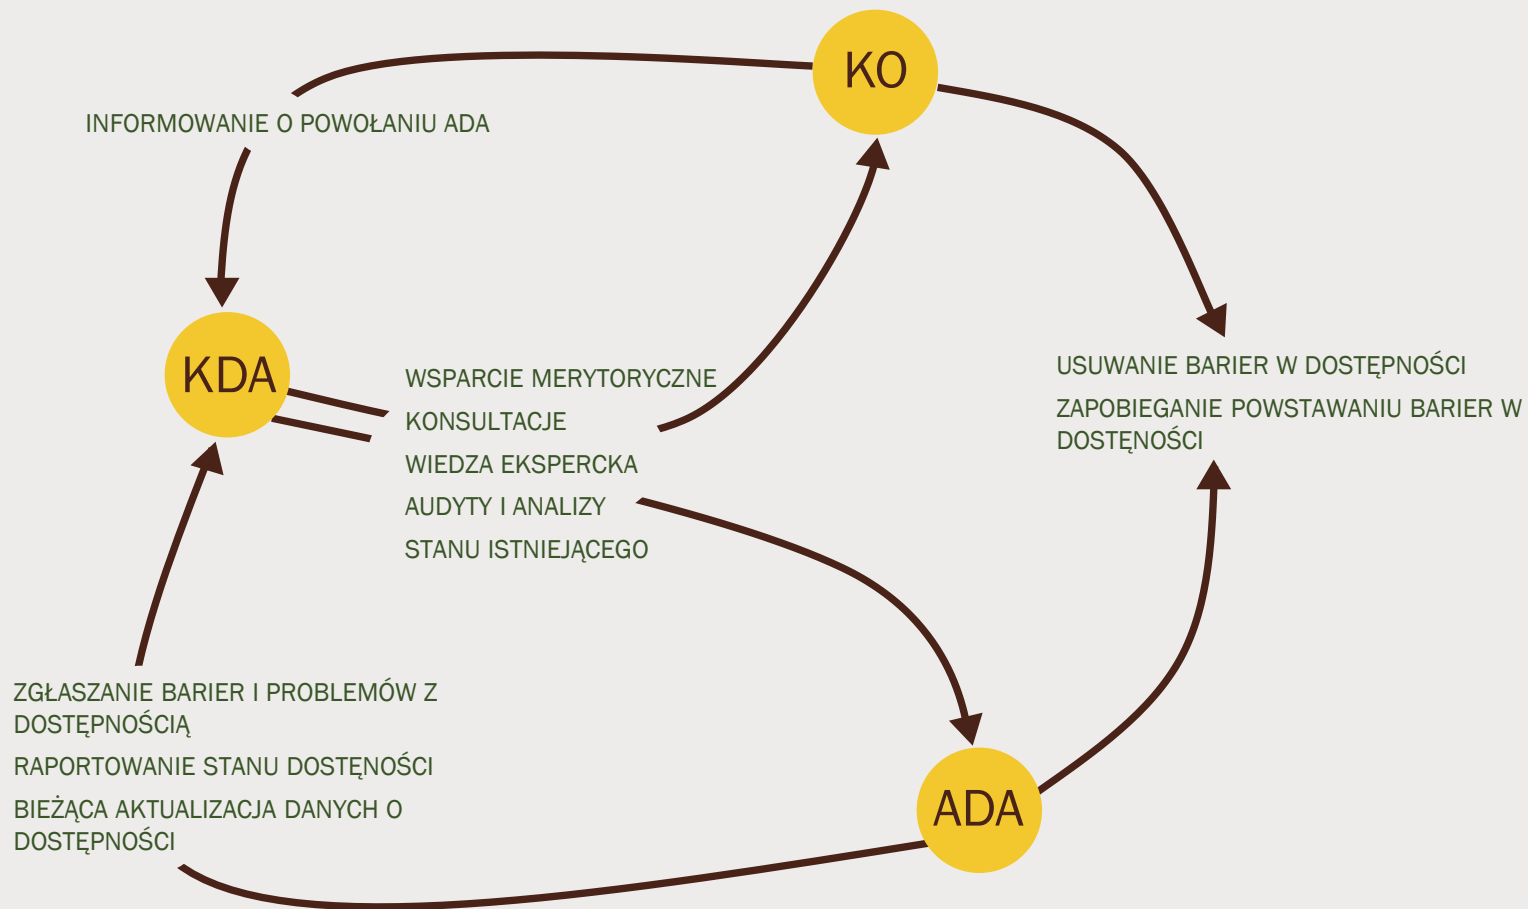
KO

INFORMOWANIE O POWOŁANIU ADA

KDA

WSPARCIE MERYTORYCZNE

KONSULTACJE

WIEDZA EKSPERCKA

AUDYTY I ANALIZY

STANU ISTNIEJĄCEGO

USUWANIE BARIER W DOSTĘPNOŚCI

ZAPOBIEGANIE POWSTAWANIU BARIER W DOSTĘNOŚCI

ZGŁASZANIE BARIER I PROBLEMÓW Z DOSTĘPNOŚCIĄ

RAPORTOWANIE STANU DOSTĘNOŚCI

BIEŻĄCA AKTUALIZACJA DANYCH O DOSTĘPNOŚCI

ADA